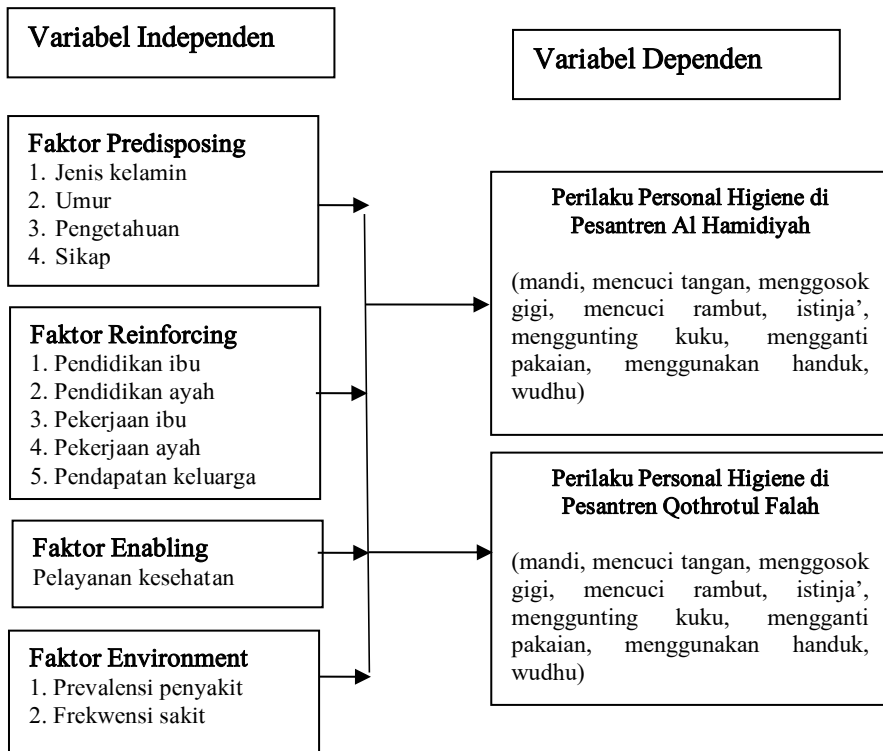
Variabel Independen

Variabel Dependen

Faktor Predisposing
1. Jenis kelamin
2. Umur
3. Pengetahuan
4. Sikap

Faktor Reinforcing
1. Pendidikan ibu
2. Pendidikan ayah
3. Pekerjaan ibu
4. Pekerjaan ayah
5. Pendapatan keluarga

Faktor Enabling
Pelayanan kesehatan

Faktor Environment
1. Prevalensi penyakit
2. Frekwensi sakit

Perilaku Personal Higiene di Pesantren Al Hamidiyah

(mandi, mencuci tangan, menggosok gigi, mencuci rambut, istinja', menggunting kuku, mengganti pakaian, menggunakan handuk, wudhu)

Perilaku Personal Higiene di Pesantren Qothrotul Falah

(mandi, mencuci tangan, menggosok gigi, mencuci rambut, istinja', menggunting kuku, mengganti pakaian, menggunakan handuk, wudhu)